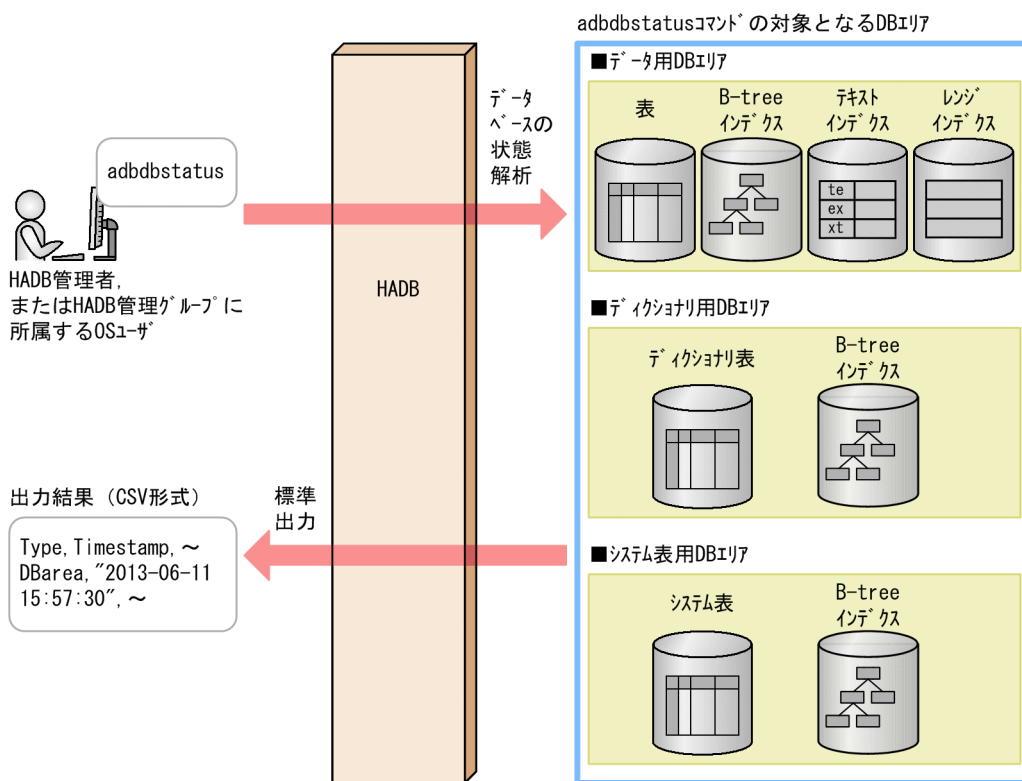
adbdbstatusコマンドの対象となるDBエリア

■データ用DBエリア

表

B-tree インデクス

テキスト インデクス

te
ex
xt

レンジ インデクス

■ディクショナリ用DBエリア

ディクショナリ表

B-tree インデクス

■システム表用DBエリア

システム表

B-tree インデクス

adbdbstatus

HADB管理者,
またはHADB管理グループに
所属するOSユーザ

データベースの状態解析

HADB

標準出力

出力結果（CSV形式）

Type,Timestamp,～
DBarea,"2013-06-11
15:57:30",～